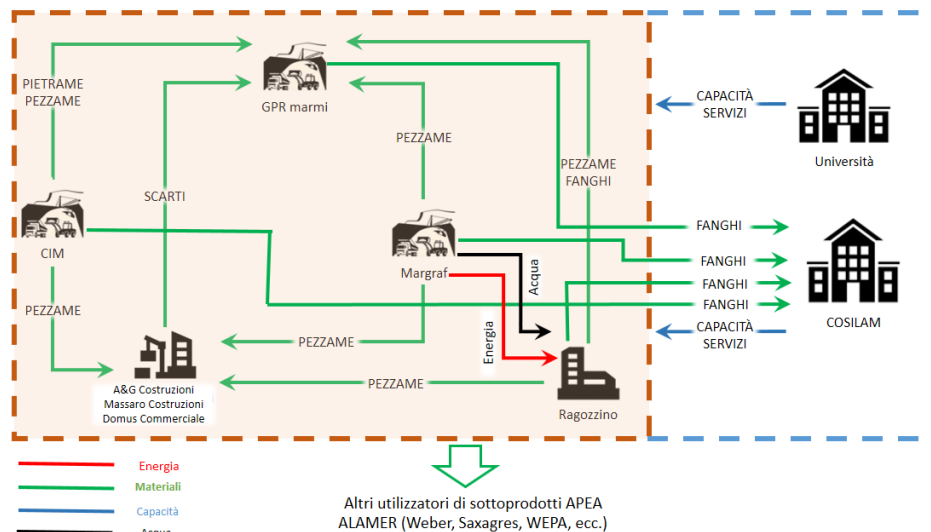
PIETRAME
PEZZAME

GPR marmi

PEZZAME

PEZZAME
FANGHI

CAPACITÀ
SERVIZI

Università

SCARTI

CIM

Margraf

Acqua

FANGHI

FANGHI

FANGHI

FANGHI

COSILAM

PEZZAME

Energia

PEZZAME

CAPACITÀ
SERVIZI

A&G Costruzioni
Massaro Costruzioni
Domus Commerciale

PEZZAME

Ragozzino

Energia
Materiali
Capacità
Acqua

Altri utilizzatori di sottoprodotti APEA
ALAMER (Weber, Saxagres, WEPA, ecc.)